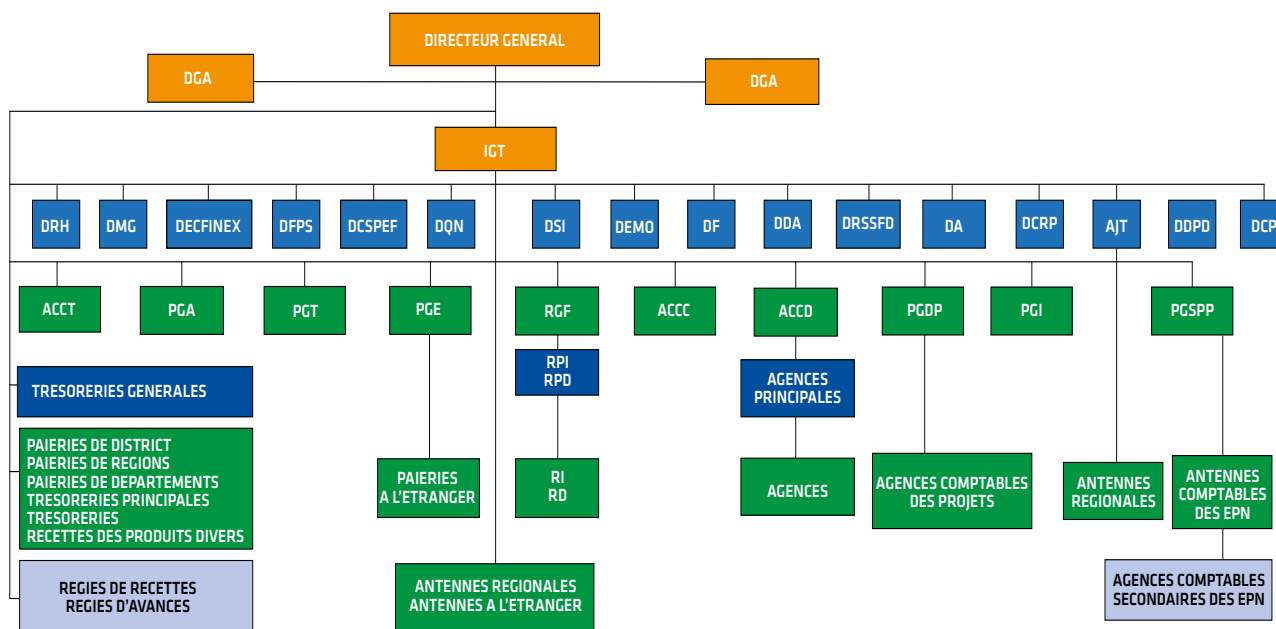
DIRECTEUR GENERAL

DGA

DGA

IGT

DRH

DMG

DECFINEX

DFPS

DCSPEF

DQN

DSI

DEMO

DF

DDA

DRSSFD

DA

DCRP

AJT

DDPD

DCP

ACCT

PGA

PGT

PGE

RGF

ACCC

ACCD

PGDP

PGI

PGSPP

TRESORERIES GENERALES

PAIERIES DE DISTRICT
PAIERIES DE REGIONS
PAIERIES DE DEPARTEMENTS
TRESORERIES PRINCIPALES
TRESORERIES
RECETTES DES PRODUITS DIVERS

REGIES DE RECETTES
REGIES D'AVANCES

PAIERIES A L'ETRANGER

RPI
RPD

RI
RD

ANTENNES REGIONALES
ANTENNES A L'ETRANGER

AGENCES PRINCIPALES

AGENCES

AGENCES COMPTABLES DES PROJETS

ANTENNES REGIONALES

ANTENNES COMPTABLES DES EPN

AGENCES COMPTABLES SECONDAIRES DES EPN